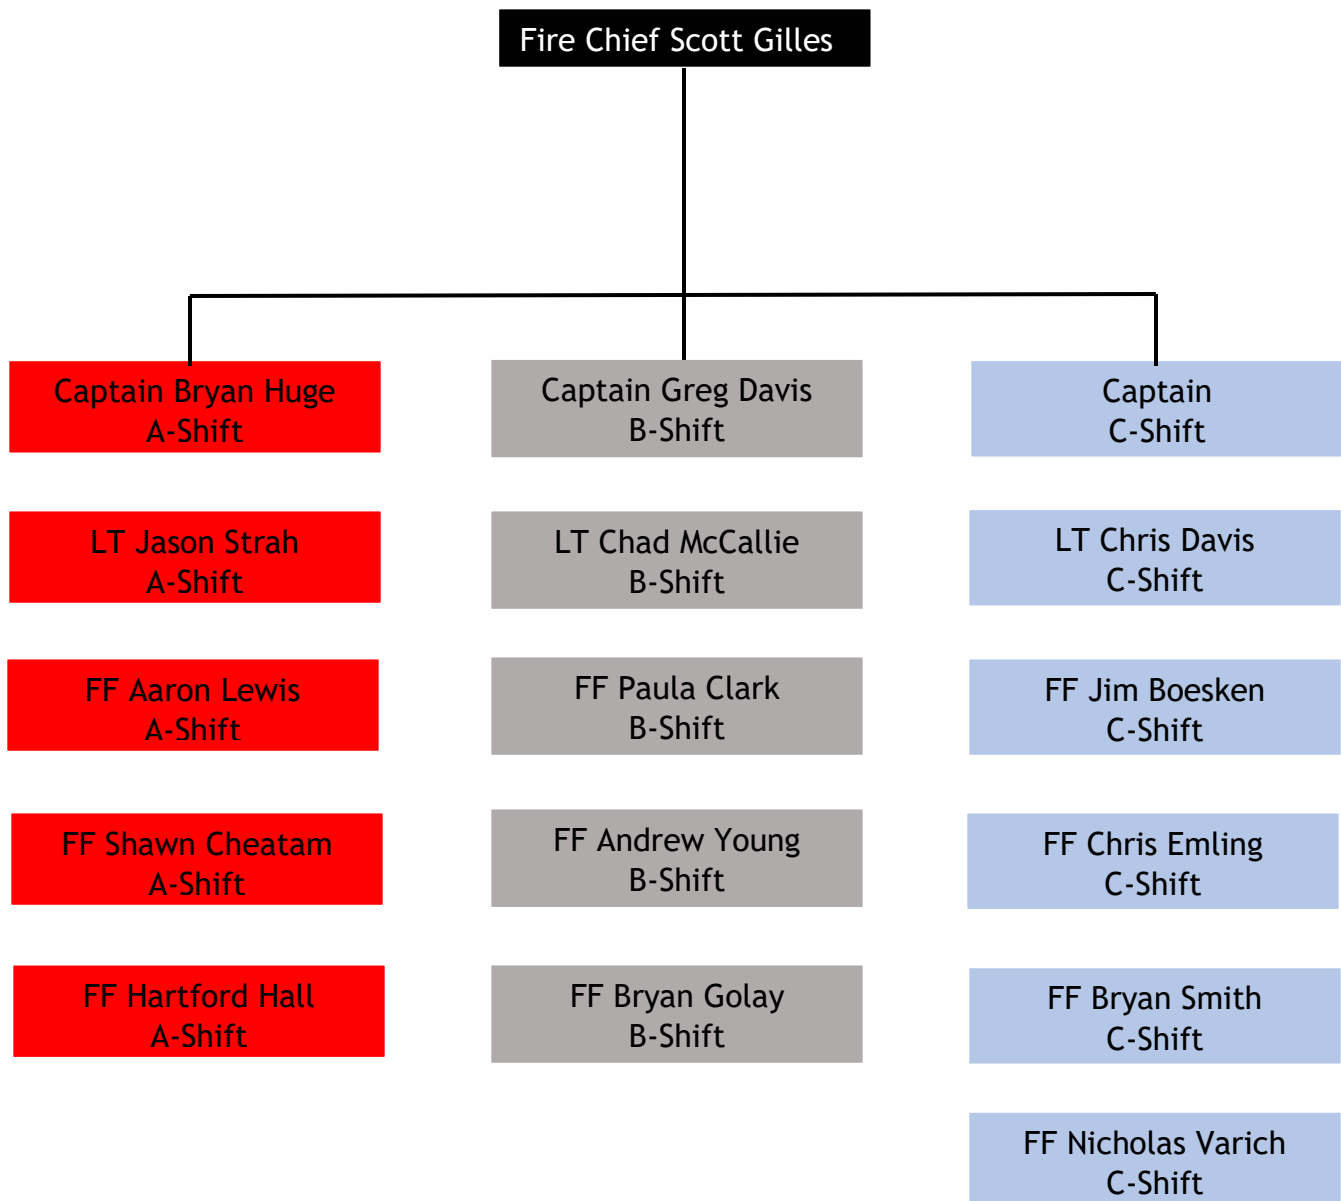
Fire Chief Scott Gilles

Captain Bryan Huge
A-Shift

LT Jason Strah
A-Shift

FF Aaron Lewis
A-Shift

FF Shawn Cheatam
A-Shift

FF Hartford Hall
A-Shift

Captain Greg Davis
B-Shift

LT Chad McCallie
B-Shift

FF Paula Clark
B-Shift

FF Andrew Young
B-Shift

FF Bryan Golay
B-Shift

Captain
C-Shift

LT Chris Davis
C-Shift

FF Jim Boesken
C-Shift

FF Chris Emling
C-Shift

FF Bryan Smith
C-Shift

FF Nicholas Varich
C-Shift